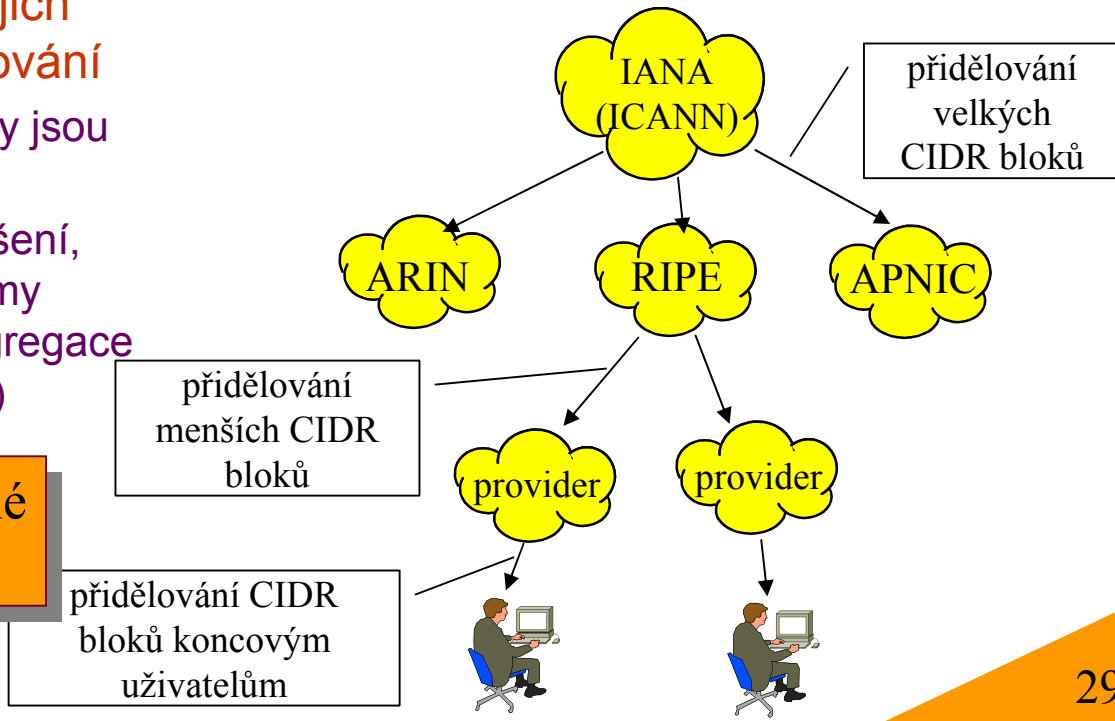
jich
ování
y jsou
šení,
my
regace
)
é

IANA (ICANN)

přidělování velkých CIDR bloků

ARIN

RIPE

APNIC

přidělování menších CIDR bloků

provider

provider

přidělování CIDR bloků koncovým uživatelům

29